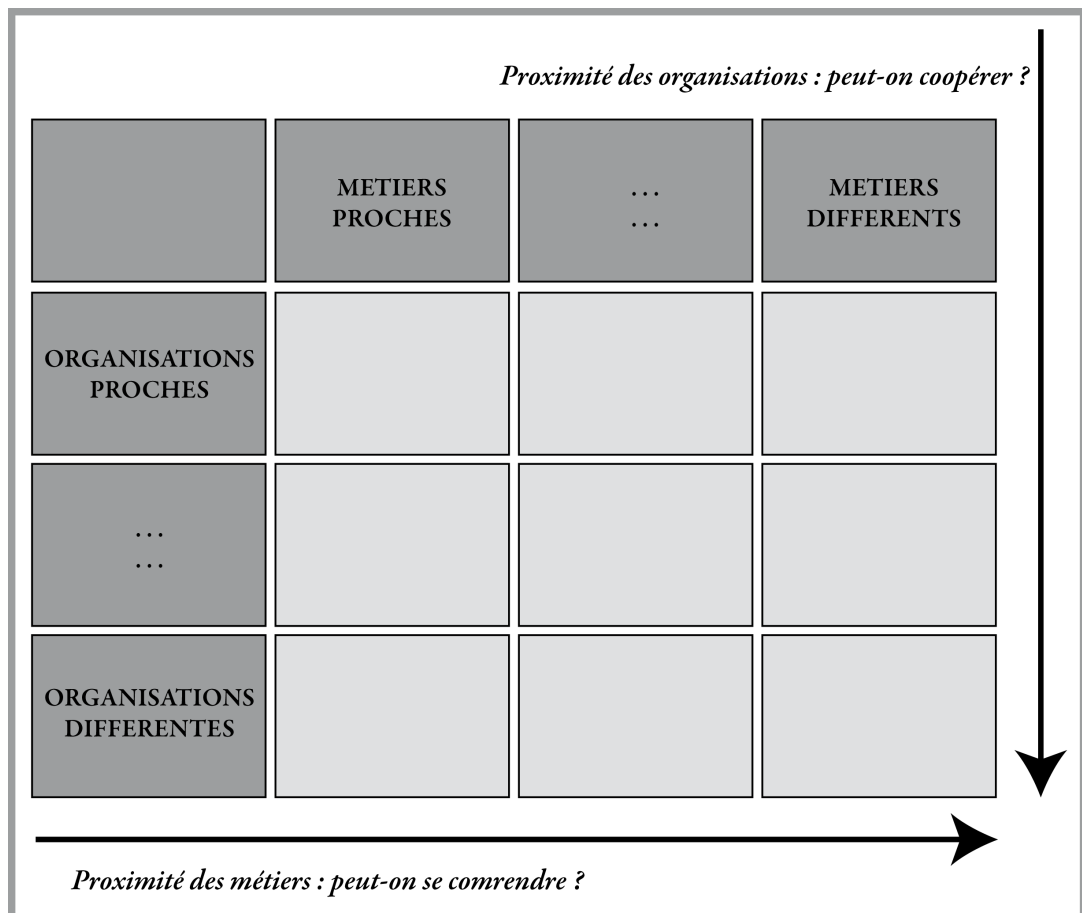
Proximité des organisations : peut-on coopérer ?

| | METIERS PROCHES | … … | METIERS DIFFERENTS |
|---|---|---|---|
| ORGANISATIONS PROCHES | | | |
| … … | | | |
| ORGANISATIONS DIFFERENTES | | | |

Proximité des métiers : peut-on se comrendre ?